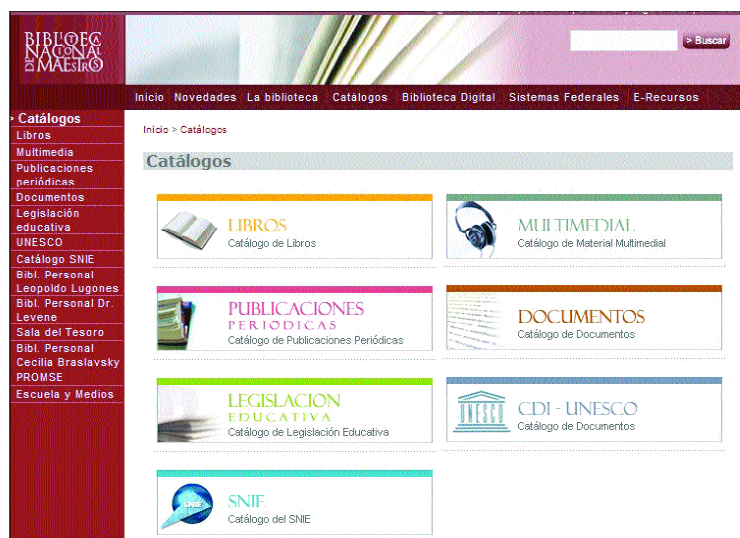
BIBLIOTECA NACIONAL DE MAESTROS

> Buscar

Inicio Novedades La biblioteca Catálogos Biblioteca Digital Sistemas Federales E-Recursos

> Catálogos
Libros
Multimedia
Publicaciones periódicas
Documentos
Legislación educativa
UNESCO
Catálogo SNIE
Bibl. Personal Leopoldo Lugones
Bibl. Personal Dr. Levene
Sala del Tesoro
Bibl. Personal Cecilia Braslavsky
PROMSE
Escuela y Medios

Inicio > Catálogos

Catálogos

LIBROS
Catálogo de Libros

MULTIMEDIAL
Catálogo de Material Multimedial

PUBLICACIONES PERIODICAS
Catálogo de Publicaciones Periódicas

DOCUMENTOS
Catálogo de Documentos

LEGISLACION EDUCATIVA
Catálogo de Legislación Educativa

UNESCO
CDI - UNESCO
Catálogo de Documentos

SNIE
SNIE
Catálogo del SNIE